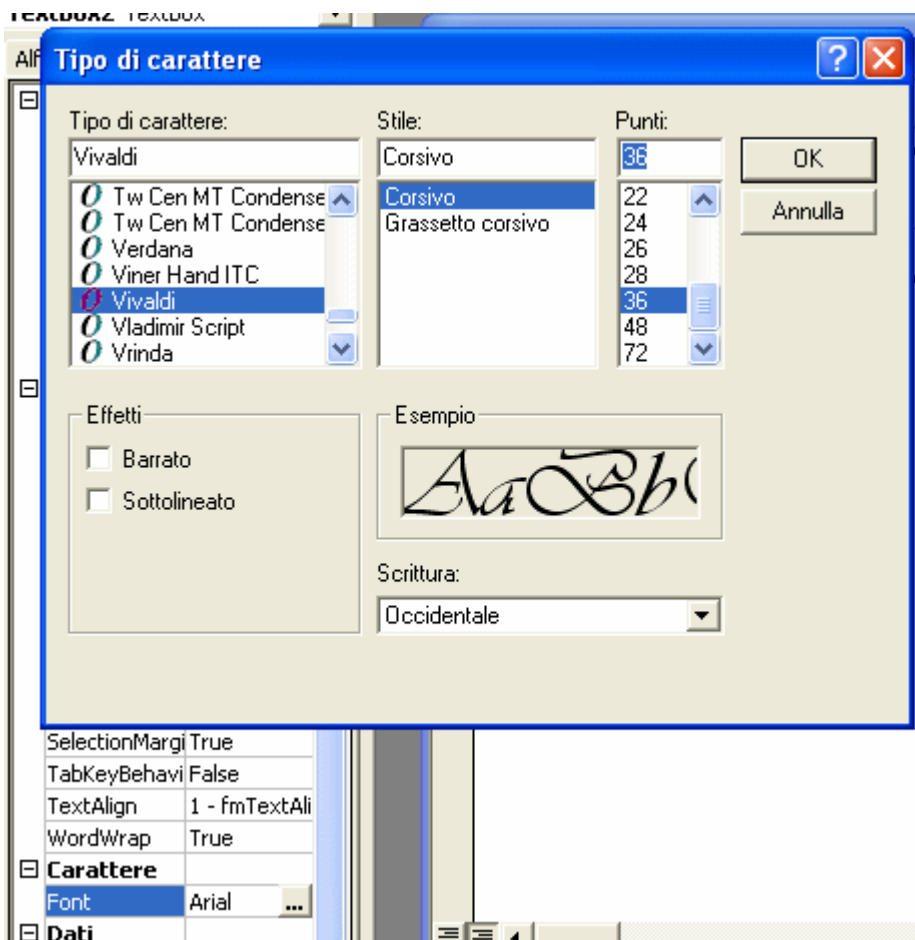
TextBox2 TextBox

Alf

Tipo di carattere

?

Tipo di carattere:

Vivaldi

Tw Cen MT Condense
Tw Cen MT Condense
Verdana
Viner Hand ITC
Vivaldi
Vladimir Script
Vrinda

Stile:

Corsivo

Corsivo
Grassetto corsivo

Punti:

36

22
24
26
28
36
48
72

OK

Annulla

Effetti

Barrato

Sottolineato

Esempio

AaBb

Scrittura:

Occidentale

| | |
|---|---|
| SelectionMargi | True |
| TabKeyBehavi | False |
| TextAlign | 1 - fmTextAli |
| WordWrap | True |
| Carattere | |
| Font | Arial ... |
| Dati | |